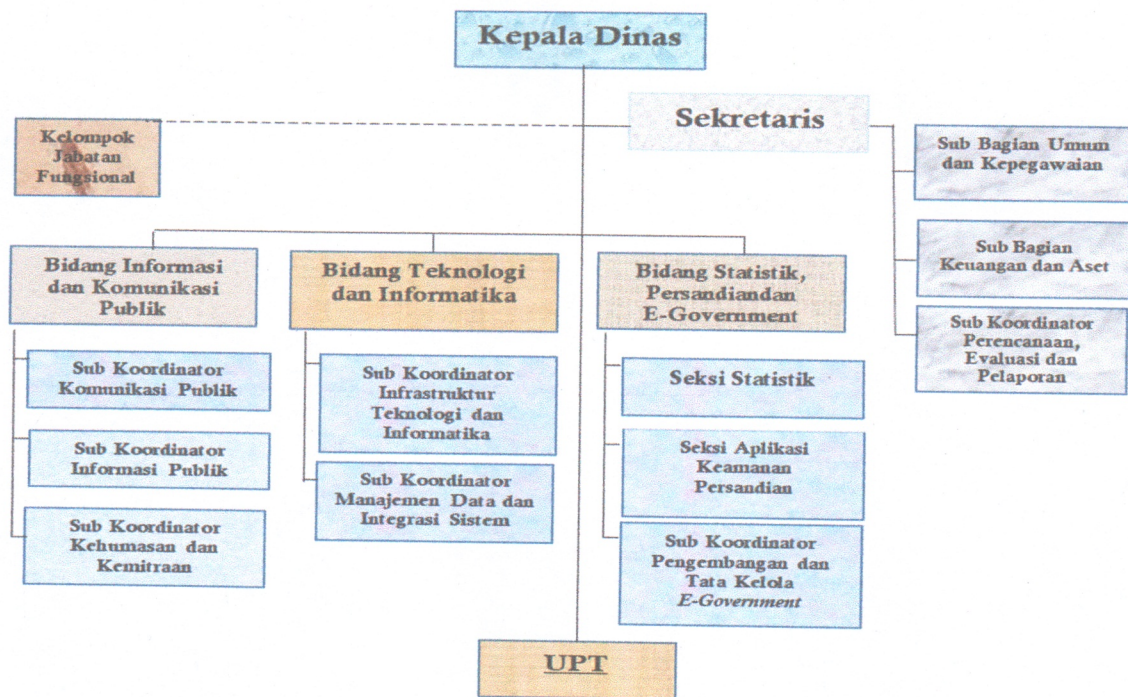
Kepala Dinas

Kelompok Jabatan Fungsional

Sekretaris

Sub Bagian Umum dan Kepegawaian

Sub Bagian Keuangan dan Aset

Sub Koordinator Perencanaan, Evaluasi dan Pelaporan

Bidang Informasi dan Komunikasi Publik

Sub Koordinator Komunikasi Publik

Sub Koordinator Informasi Publik

Sub Koordinator Kehumasan dan Kemitraan

Bidang Teknologi dan Informatika

Sub Koordinator Infrastruktur Teknologi dan Informatika

Sub Koordinator Manajemen Data dan Integrasi Sistem

Bidang Statistik, Persandiandan E-Government

Seksi Statistik

Seksi Aplikasi Keamanan Persandian

Sub Koordinator Pengembangan dan Tata Kelola E-Government

UPT